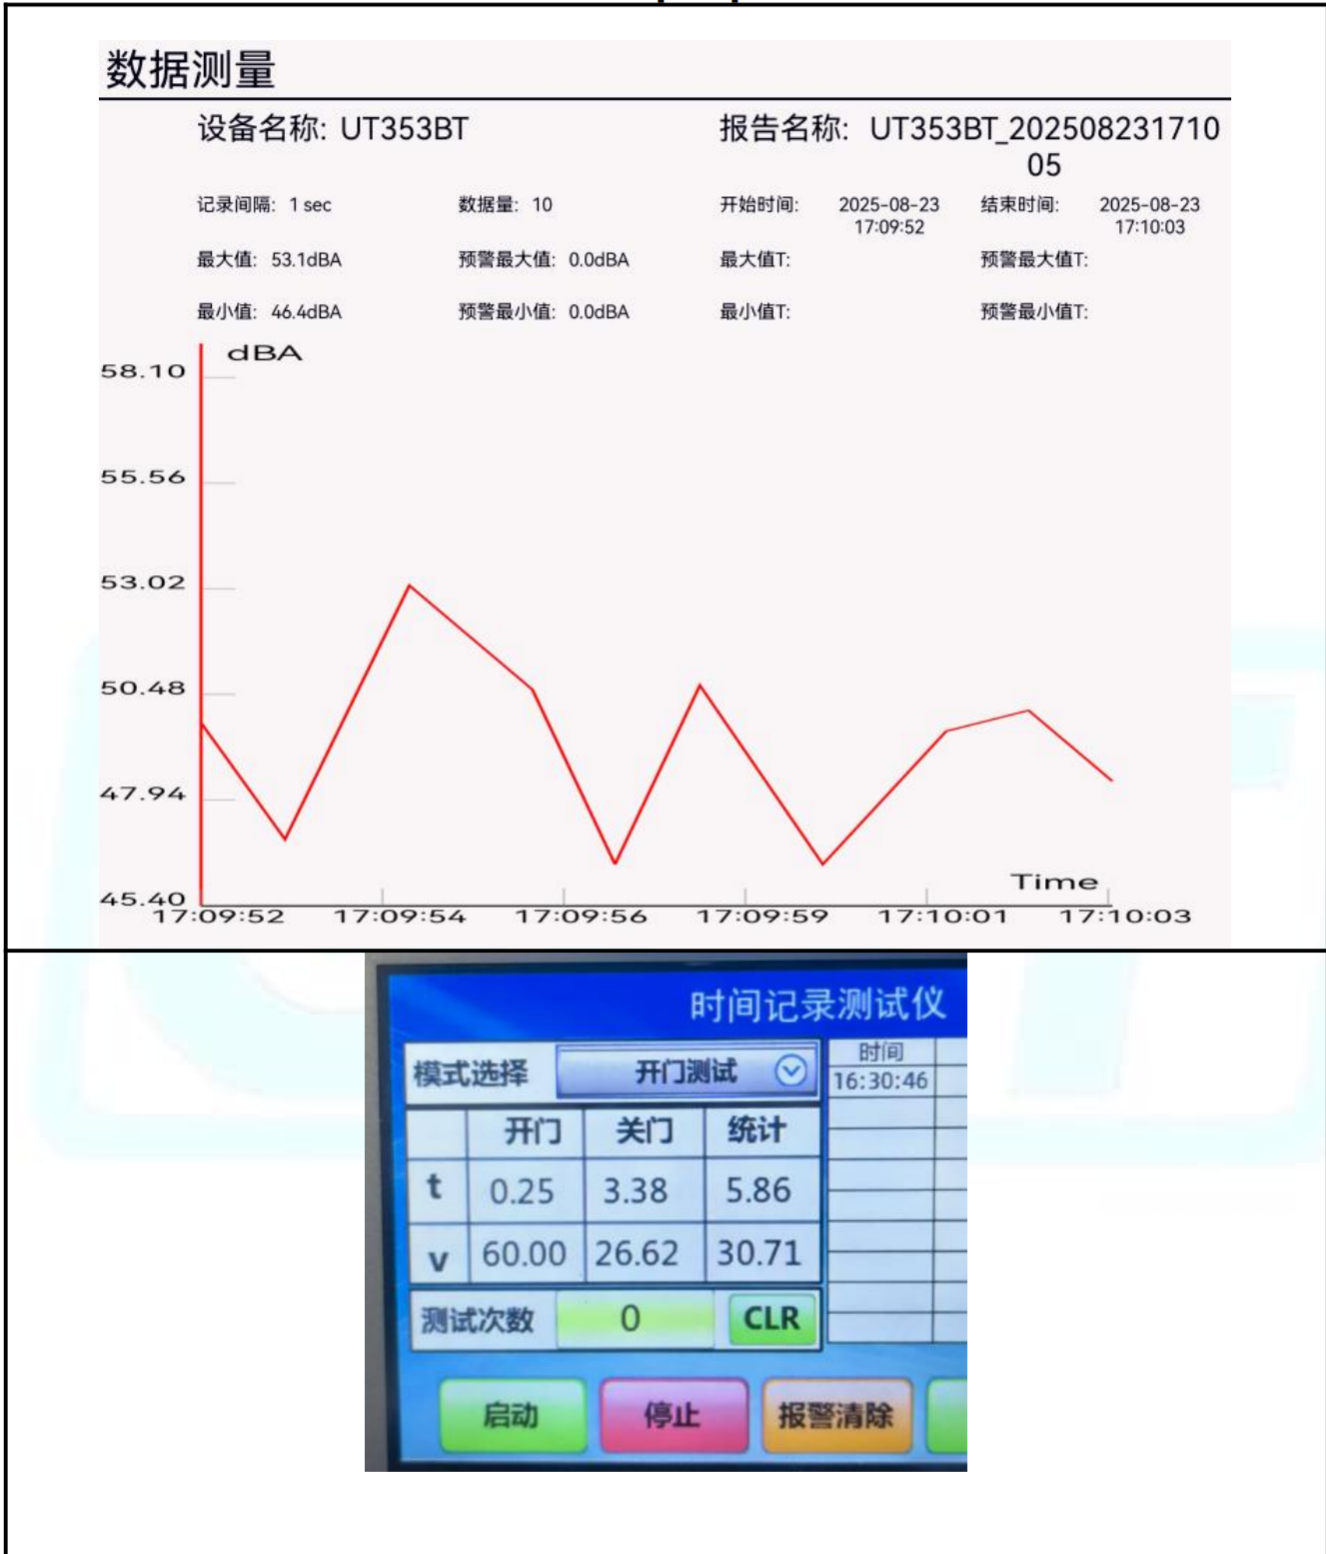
数据测量

设备名称: UT353BT

报告名称: UT353BT_20250823171005

记录间隔: 1 sec

数据量: 10

开始时间: 2025-08-23 17:09:52

结束时间: 2025-08-23 17:10:03

最大值: 53.1dBA

预警最大值: 0.0dBA

最大值T:

预警最大值T:

最小值: 46.4dBA

预警最小值: 0.0dBA

最小值T:

预警最小值T:

dBA

58.10

55.56

53.02

50.48

47.94

45.40

Time

17:09:52 17:09:54 17:09:56 17:09:59 17:10:01 17:10:03

时间记录测试仪

模式选择 开门测试

时间
16:30:46

| | 开门 | 关门 | 统计 |
|---|---|---|---|
| t | 0.25 | 3.38 | 5.86 |
| v | 60.00 | 26.62 | 30.71 |

测试次数 0 CLR

启动 停止 报警清除